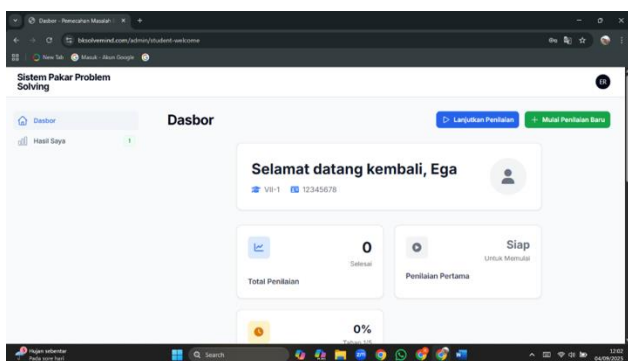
Dasbor - Pemecahan Masalah
bitsolvemind.com/admin/student-welcome
New Tab
Masuk - Akun Google

Sistem Pakar Problem Solving

ER

Dasbor
Hasil Saya
1

Dasbor

Lanjutkan Penilaian
+ Mulai Penilaian Baru

Selamat datang kembali, Ega
VII-1
12345678

0
Selesai
Total Penilaian

Siap
Untuk Memulai
Penilaian Pertama

0%
Tahun 1/5

Hujan sebentar
Pada sore hari
Search

12:02
04/09/2024